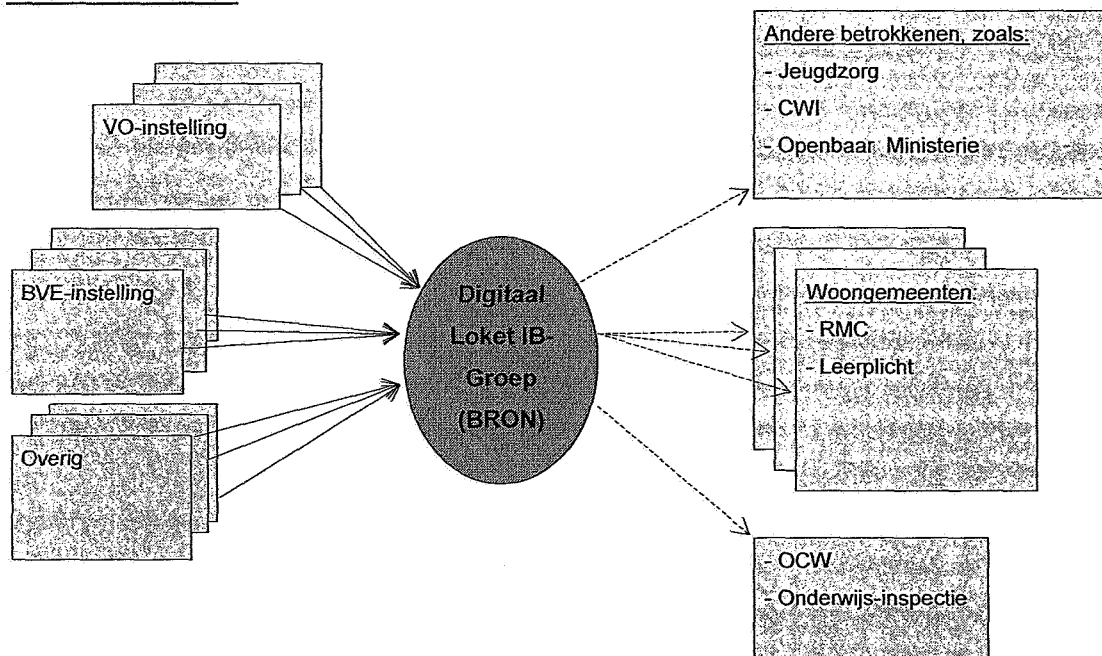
VO-instelling

BVE-instelling

Overig

Digitaal Loket IB-Groep (BRON)

Andere betrokkenen, zoals:
- Jeugdzorg
- CWI
- Openbaar Ministerie

Woongemeenten:
- RMC
- Leerplicht

- OCW
- Onderwijs-inspectie